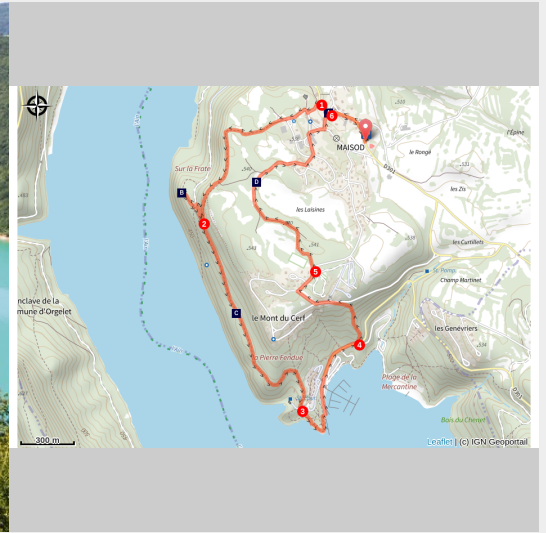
1
6
MAISOD
le Rongé
l'Épine
les Zis
Sur la Frate
B
D
2
les Laisines
les Cartillets
5
Le Pompy
Champ Martinet
nclave de la
mune d'Orgelet
C
le Mont du Cerf
les Genévriers
4
la Pierre Fendue
Plage de la
Mercantine
3
Bois du Chenet
300 m
Leaflet | (c) IGN Geoportail